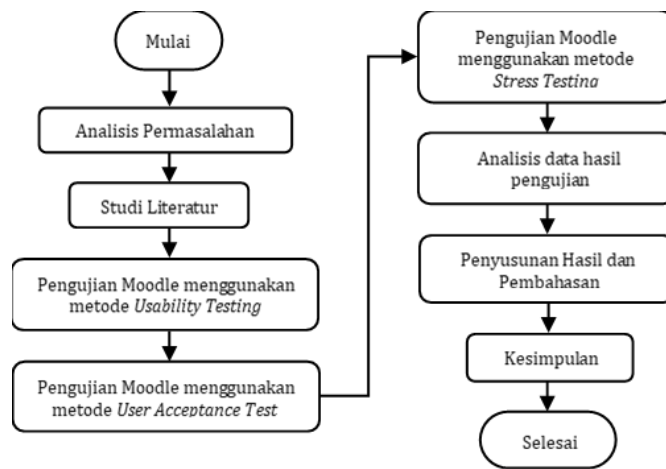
Mulai

Analisis Permasalahan

Studi Literatur

Pengujian Moodle menggunakan metode *Usability Testing*

Pengujian Moodle menggunakan metode *User Acceptance Test*

Pengujian Moodle menggunakan metode *Stress Testina*

Analisis data hasil pengujian

Penyusunan Hasil dan Pembahasan

Kesimpulan

Selesai